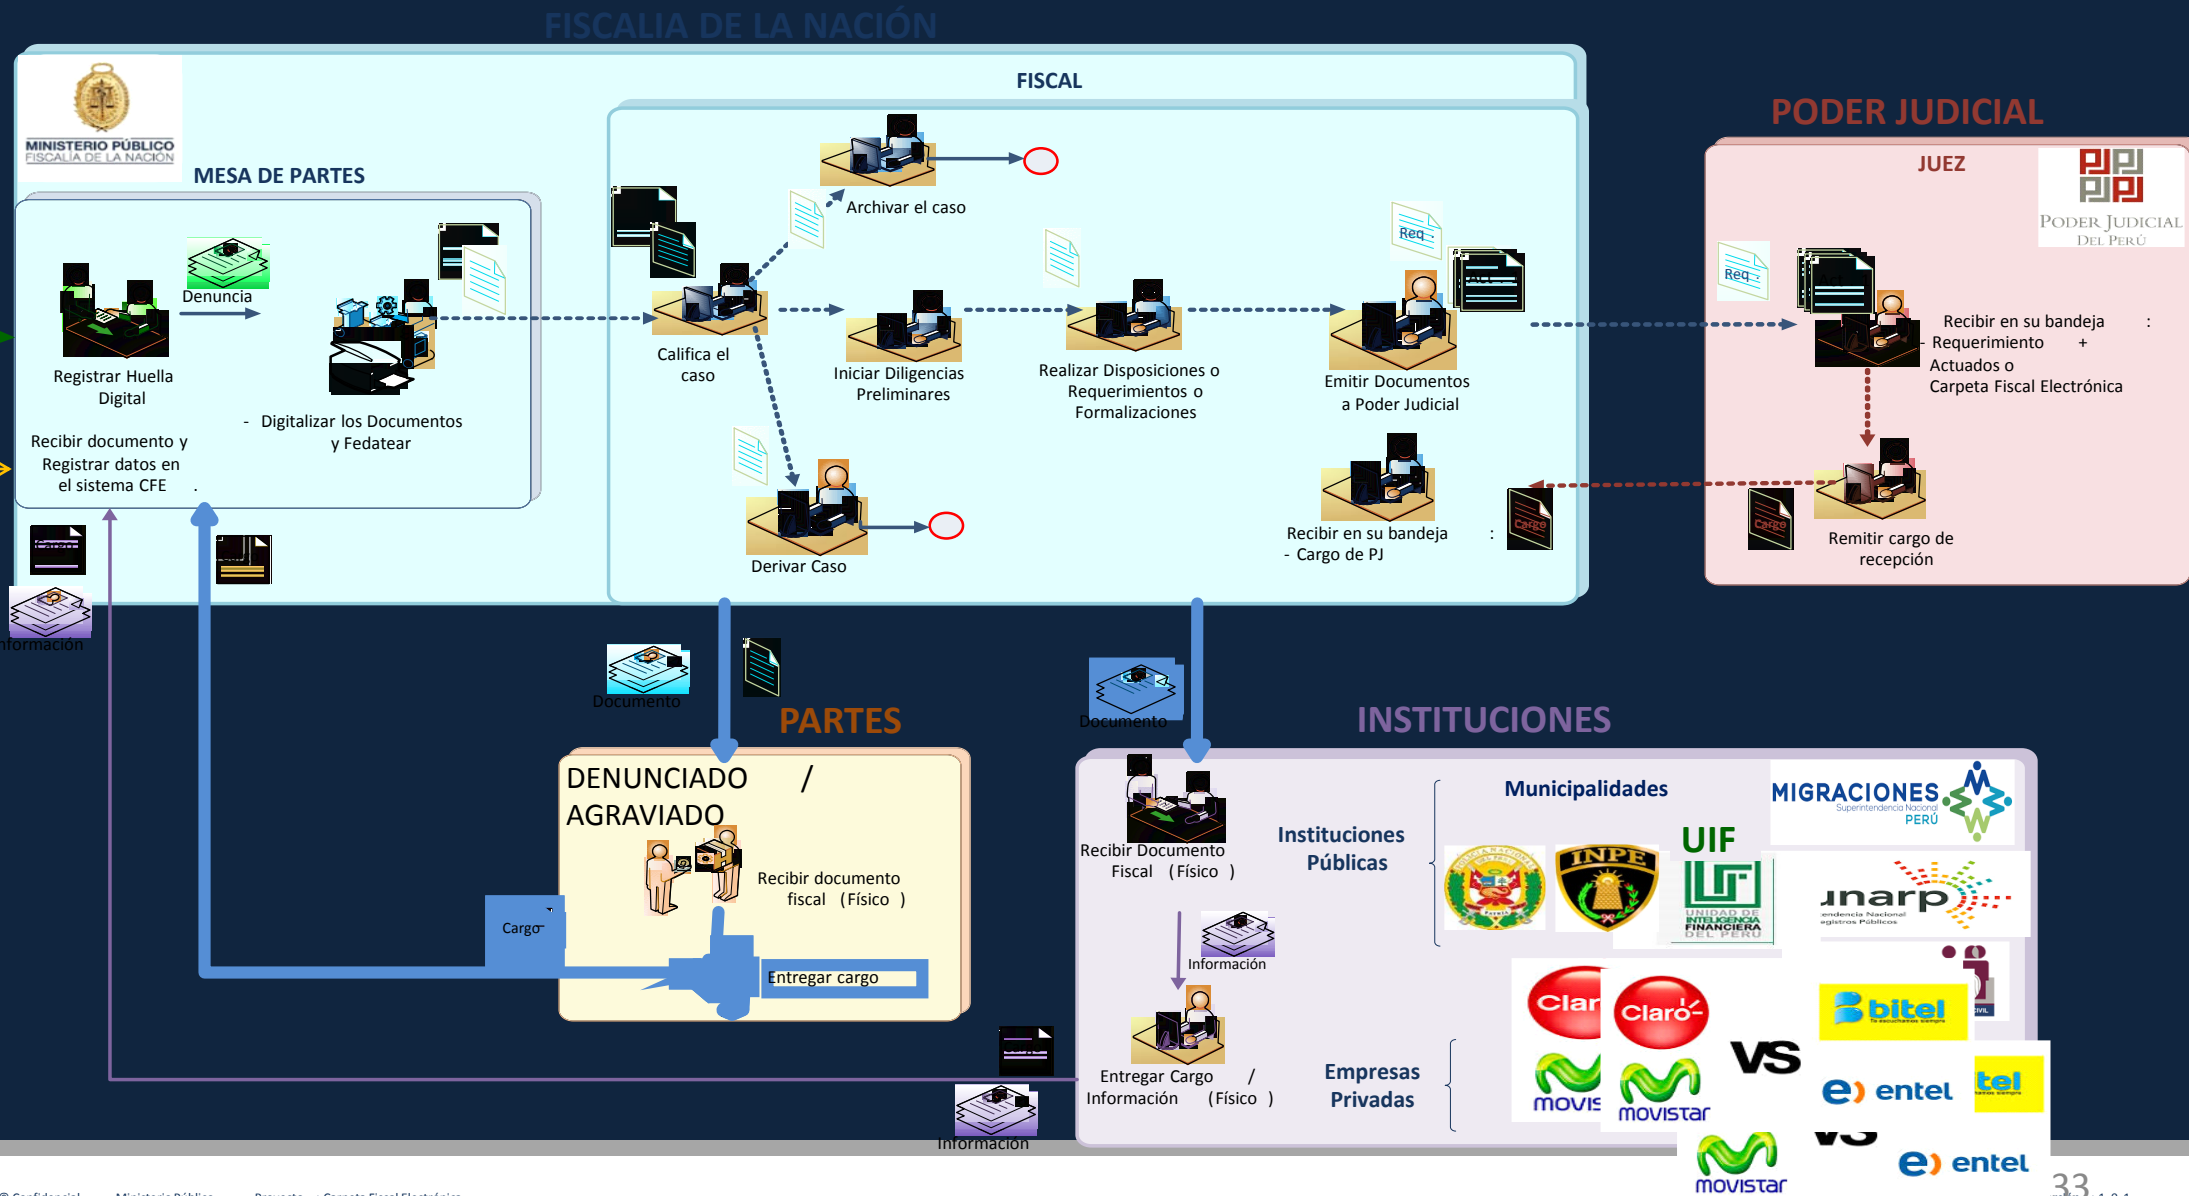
FISCALIA DE LA NACIÓN

FISCAL

MINISTERIO PÚBLICO
FISCALÍA DE LA NACIÓN

MESA DE PARTES

Denuncia

Registrar Huella Digital

- Digitalizar los Documentos y Fedatear

Recibir documento y Registrar datos en el sistema CFE .

Información

Archivar el caso

Califica el caso

Iniciar Diligencias Preliminares

Realizar Disposiciones o Requerimientos o Formalizaciones

Req

Emitir Documentos a Poder Judicial

Derivar Caso

Recibir en su bandeja :
- Cargo de PJ

Cargo

PODER JUDICIAL

JUEZ

PODER JUDICIAL DEL PERÚ

Req

Recibir en su bandeja :
- Requerimiento +
Actuados o
Carpeta Fiscal Electrónica

Cargo

Remitir cargo de recepción

Documento

PARTES

DENUNCIADO / AGRAVIADO

Recibir documento fiscal (Físico )

Cargo

Entregar cargo

Documento

INSTITUCIONES

Recibir Documento Fiscal (Físico )

Instituciones Públicas

Municipalidades

MIGRACIONES
Superintendencia Nacional
PERÚ

INPE

UIF
UNIDAD DE INTELIGENCIA FINANCIERA DEL PERÚ

Información

Entregar Cargo / Información (Físico )

Empresas Privadas

Claro

movistar

VS

bitel

entel

Información

33